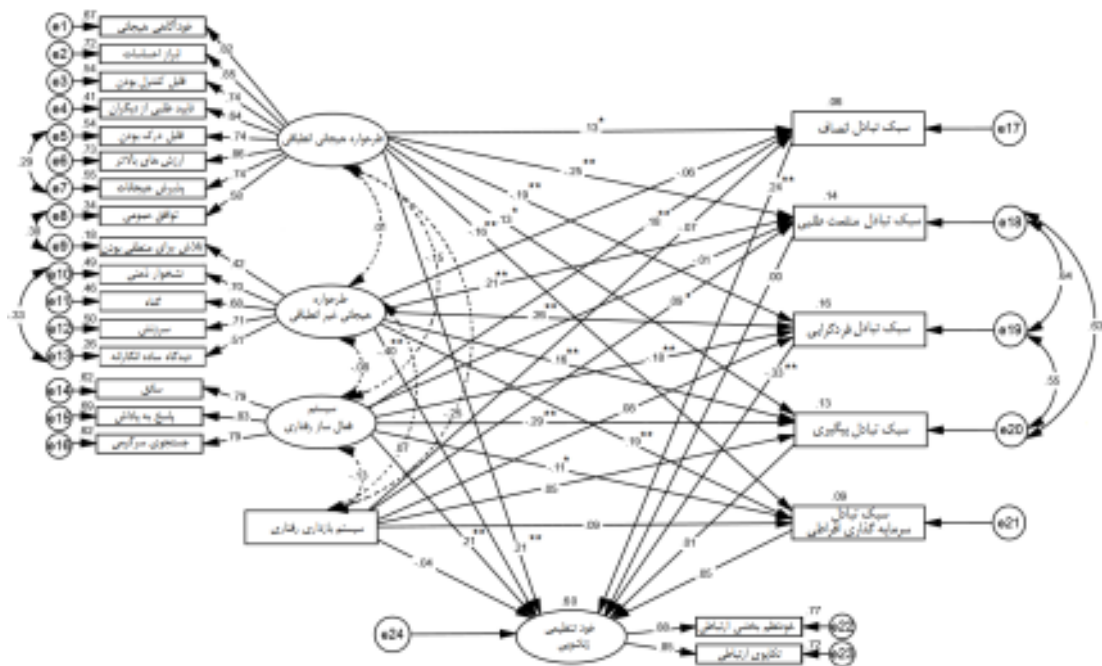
e1 .67 خودآگاهی هیجانی
e2 .72 ابراز احساسات
e3 .64 قابل کنترل بودن
e4 .41 تایید طلبی از دیگران
e5 .54 قابل درک بودن
e6 .73 ارزش های والاتر
e7 .55 پذیرش هیجانات
e8 .34 توافق عمومی
e9 .19 تلاش برای منطقی بودن
e10 .49 نشخوار ذهنی
e11 .46 گناه
e12 .50 سرزنش
e13 .26 دیدگاه ساده انگارانه
e14 .62 سائق
e15 .69 پاسخ به پاداش
e16 .62 جستجوی سرگرمی

.82 .85 .74 .64 .74 .86 .74 .58
.29 .35 .33
.43 .70 .68 .71 .51
.79 .83 .79

طرحواره هیجانی انطباقی
طرحواره هیجانی غیر انطباقی
سیستم فعال ساز رفتاری
سیستم بازداری رفتاری

.05 -.40 -.09 .13 .25 .07 -.13

.06 سبک تبادل انصاف e17
.14 سبک تبادل منفعت طلبی e18
.15 سبک تبادل فردگرایی e19
.13 سبک تبادل پیگیری e20
.09 سبک تبادل سرمایه گذاری افراطی e21

.13* .25** .19** .13* -.10** .06 .16** .07 .21** -.01 .36** .09* .18** .00 .24** -.33** .29** .06 .10** .11* .05 .09 .01 .05 -.04 .21** .21** .15

.64 .55 .60

.53 خود تنظیمی ارتباطی e24
.88 خودتنظیم بخشی ارتباطی .77 e22
.85 تکاپوی ارتباطی .72 e23